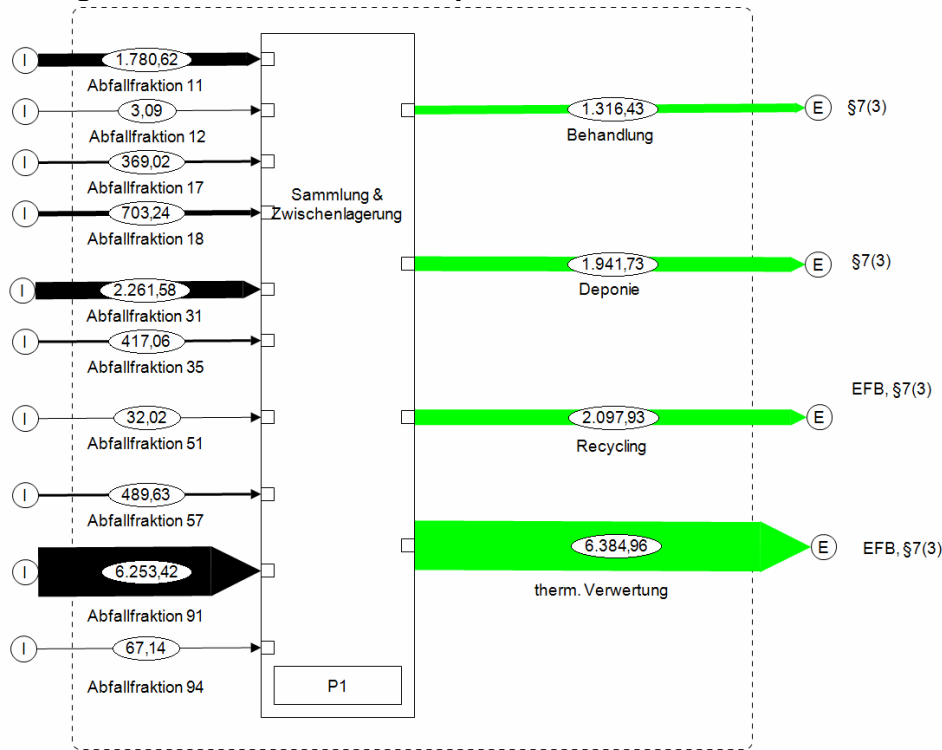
I 1.780,62 Abfallfraktion 11
I 3,09 Abfallfraktion 12
I 369,02 Abfallfraktion 17
I 703,24 Abfallfraktion 18
I 2.261,58 Abfallfraktion 31
I 417,06 Abfallfraktion 35
I 32,02 Abfallfraktion 51
I 489,63 Abfallfraktion 57
I 6.253,42 Abfallfraktion 91
I 67,14 Abfallfraktion 94

Sammlung & Zwischenlagerung

P1

1.316,43 Behandlung E §7(3)
1.941,73 Deponie E §7(3)
2.097,93 Recycling E EFB, §7(3)
6.384,96 therm. Verwertung E EFB, §7(3)